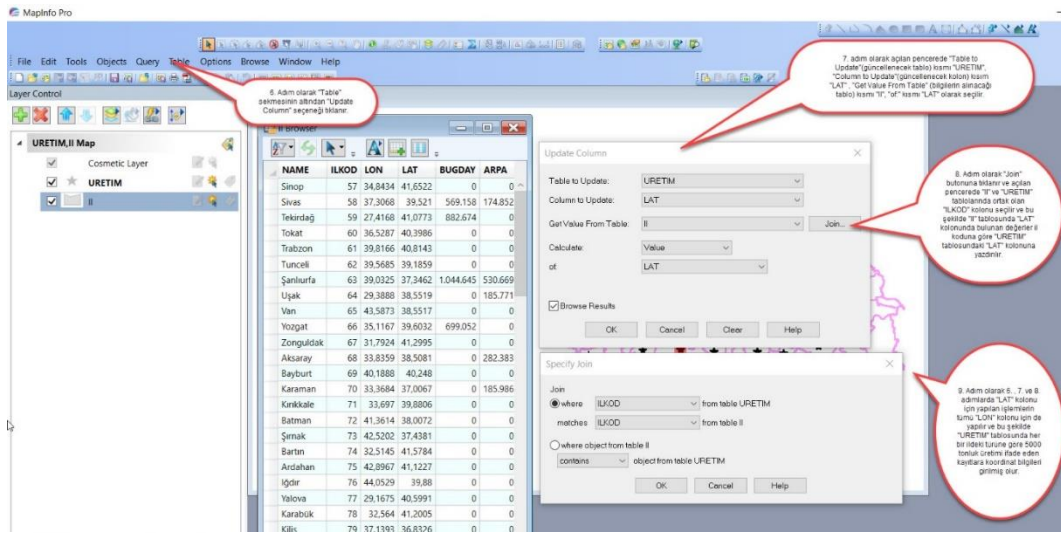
MapInfo Pro

File Edit Tools Objects Query Table Options Browse Window Help

Layer Control

URETIM,Il Map

Cosmetic Layer

URETIM

Il

6. Adım olarak "Table" sekmesinin altından "Update Column" seçeneği tıklanır.

Il Browser

| NAME | ILKOD | LON | LAT | BUGDAY | ARPA |
|---|---|---|---|---|---|
| Sinop | 57 | 34,8434 | 41,6522 | 0 | 0 |
| Sivas | 58 | 37,3068 | 39,521 | 569.158 | 174.852 |
| Tekirdağ | 59 | 27,4168 | 41,0773 | 882.674 | 0 |
| Tokat | 60 | 36,5287 | 40,3986 | 0 | 0 |
| Trabzon | 61 | 39,8166 | 40,8143 | 0 | 0 |
| Tunceli | 62 | 39,5685 | 39,1859 | 0 | 0 |
| Şanlıurfa | 63 | 39,0325 | 37,3462 | 1.044.645 | 530.669 |
| Uşak | 64 | 29,3888 | 38,5519 | 0 | 185.771 |
| Van | 65 | 43,5873 | 38,5517 | 0 | 0 |
| Yozgat | 66 | 35,1167 | 39,6032 | 699.052 | 0 |
| Zonguldak | 67 | 31,7924 | 41,2995 | 0 | 0 |
| Aksaray | 68 | 33,8359 | 38,5081 | 0 | 282.383 |
| Bayburt | 69 | 40,1888 | 40,248 | 0 | 0 |
| Karaman | 70 | 33,3684 | 37,0067 | 0 | 185.986 |
| Kırıkkale | 71 | 33,697 | 39,8806 | 0 | 0 |
| Batman | 72 | 41,3614 | 38,0072 | 0 | 0 |
| Şırnak | 73 | 42,5202 | 37,4381 | 0 | 0 |
| Bartın | 74 | 32,5145 | 41,5784 | 0 | 0 |
| Ardahan | 75 | 42,8967 | 41,1227 | 0 | 0 |
| Iğdır | 76 | 44,0529 | 39,88 | 0 | 0 |
| Yalova | 77 | 29,1675 | 40,5991 | 0 | 0 |
| Karabük | 78 | 32,564 | 41,2005 | 0 | 0 |
| Kilis | 79 | 37,1393 | 36,8326 | 0 | 0 |

7. adım olarak açılan pencerede "Table to Update"(güncellenecek tablo) kısmı "URETIM", "Column to Update"(güncellenecek kolon) kısmı "LAT", "Get Value From Table" (bilgilerin alınacağı tablo) kısmı "Il" ve "of" kısmı "LAT" olarak seçilir.

Update Column

Table to Update: URETIM
Column to Update: LAT
Get Value From Table: Il
Join...
Calculate: Value
of: LAT
Browse Results
OK Cancel Clear Help

8. Adım olarak "Join" butonuna tıklanır ve açılan pencerede "Il" ve "URETIM" tablolarında ortak olan "ILKOD" kolonu seçilir ve bu şekilde "Il" tablosunda "LAT" kolonunda bulunan değerler il koduna göre "URETIM" tablosundaki "LAT" kolonuna yazdırılır.

Specify Join

Join
where ILKOD from table URETIM
matches ILKOD from table Il
where object from table Il
contains object from table URETIM
OK Cancel Help

9. Adım olarak 6., 7. ve 8. adımlarda "LAT" kolonu için yapılan işlemlerin tümü "LON" kolonu için de yapılır ve bu şekilde "URETIM" tablosunda her bir ildeki türüne göre 5000 tonluk üretimi ifade eden kayıtlara koordinat bilgileri girilmiş olur.